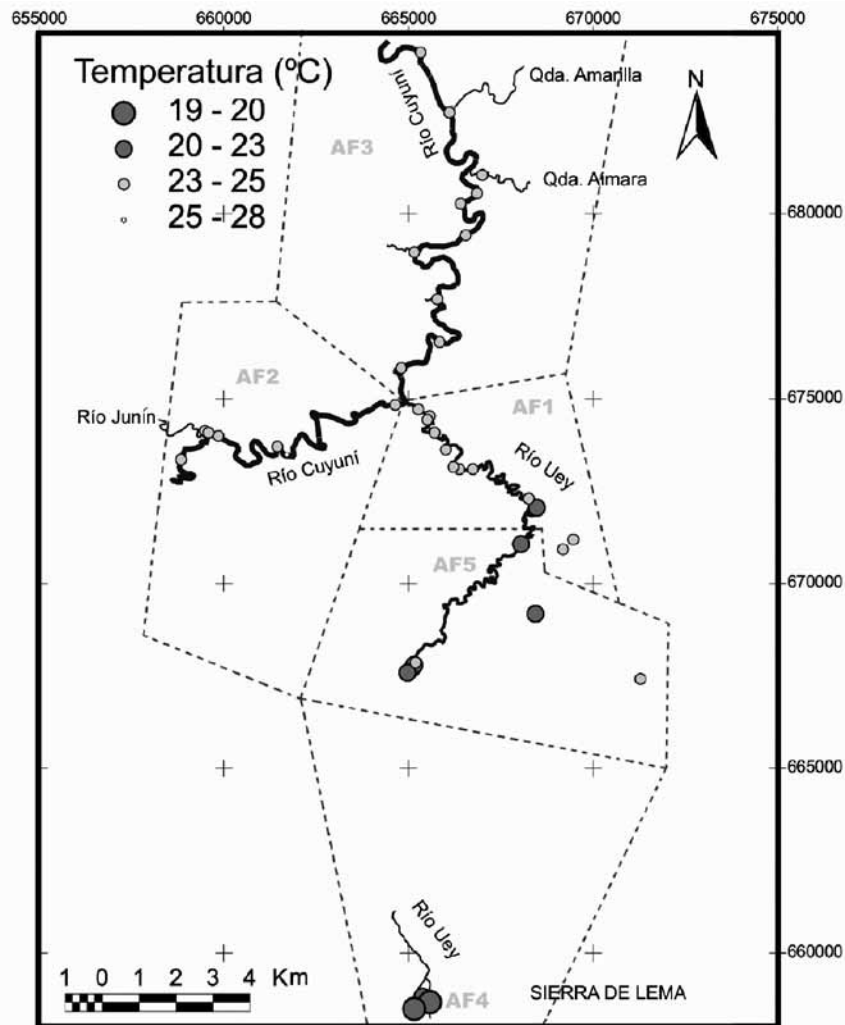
655000 660000 665000 670000 675000

Temperatura (ºC)
19 - 20
20 - 23
23 - 25
25 - 28

N

Qda. Amarilla
Río Cuyuní
AF3
Qda. Aimara
680000

AF2
675000
AF1
Río Junín
Río Uey
Río Cuyuní

AF5
670000

665000

Río Uey
660000
1 0 1 2 3 4 Km
AF4
SIERRA DE LEMA